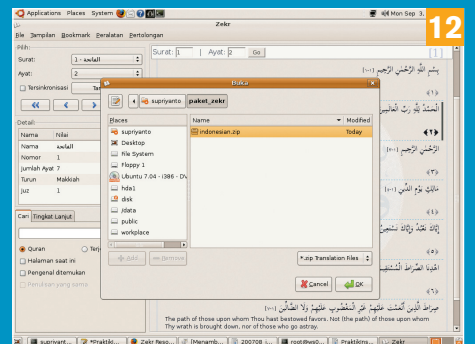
Applications Places System

Mon Sep 3,

12

Zekr

Berkas Tampilan Bookmark Peralatan Pertolongan

Pilih:

Surat: 1 - الفاتحة

Ayat: 2

Tersinkronisasi

Detail

| Nama | Nilai |
|---|---|
| Nama | الفاتحة |
| Nomor | 1 |
| Jumlah Ayat | 7 |
| Turun | Makkiah |
| Juz | 1 |

Cari Tingkat Lanjut

Quran Terj

Halaman saat ini

Pengenal ditemukan

Surat: 1 | Ayat: 2 Go

Buka

supriyanto paket_zekr

| Places |
|---|
| supriyanto |
| Desktop |
| File System |
| Floppy 1 |
| Ubuntu 7.04 - i386 - DV |
| hda1 |
| disk |
| jdata |
| public |
| workplace |

| Name | Modified |
|---|---|
| indonesian.zip | Today |

Add Remove

*.zip Translation Files

Cancel OK

بِسْمِ اللَّهِ الرَّحْمَٰنِ الرَّحِيمِ

الْحَمْدُ لِلَّهِ رَبِّ الْعَالَمِينَ

الرَّحْمَٰنِ الرَّحِيمِ

مَالِكِ يَوْمِ الدِّينِ

إِيَّاكَ نَعْبُدُ وَإِيَّاكَ نَسْتَعِينُ

اهْدِنَا الصِّرَاطَ الْمُسْتَقِيمَ

صِرَاطَ الَّذِينَ أَنْعَمْتَ عَلَيْهِمْ غَيْرِ الْمَغْضُوبِ عَلَيْهِمْ وَلَا الضَّالِّينَ

The path of those upon whom Thou hast bestowed favors. Not (the path) of those upon whom Thy wrath is brought down, nor of those who go astray.

supriyant... Praktiki... Zekr Reso... Menamb... 200708 root@ws0... Praktikina...